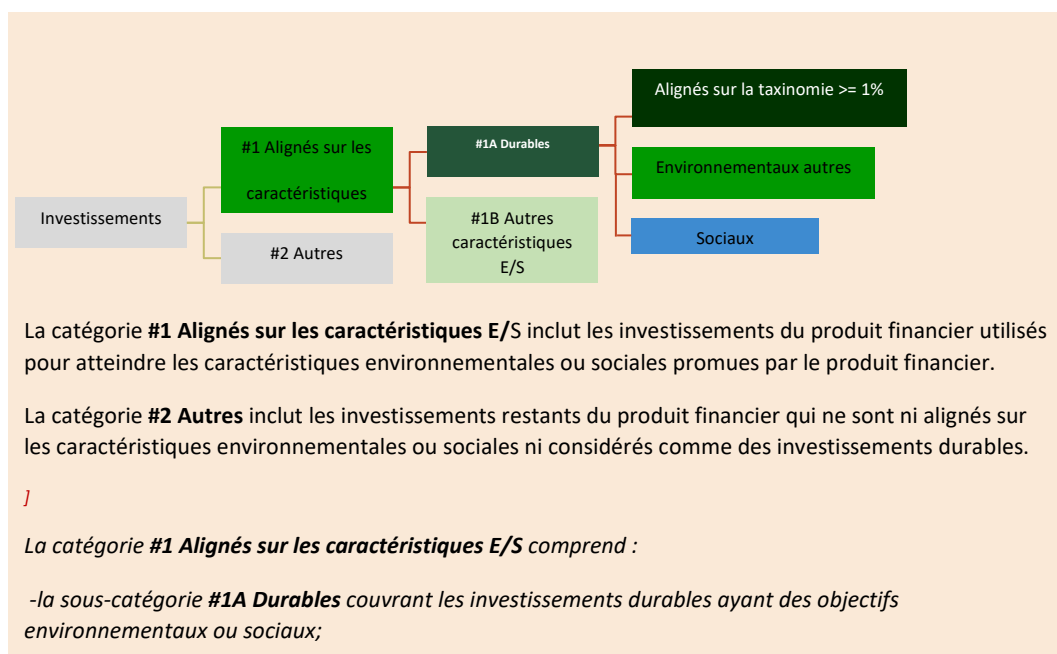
Investissements

#1 Alignés sur les caractéristiques

#2 Autres

#1A Durables

#1B Autres caractéristiques E/S

Alignés sur la taxinomie >= 1%

Environnementaux autres

Sociaux

La catégorie **#1 Alignés sur les caractéristiques E/**S inclut les investissements du produit financier utilisés pour atteindre les caractéristiques environnementales ou sociales promues par le produit financier.

La catégorie **#2 Autres** inclut les investissements restants du produit financier qui ne sont ni alignés sur les caractéristiques environnementales ou sociales ni considérés comme des investissements durables.

*]*

*La catégorie **#1 Alignés sur les caractéristiques E/S** comprend :*

*-la sous-catégorie **#1A Durables** couvrant les investissements durables ayant des objectifs environnementaux ou sociaux;*